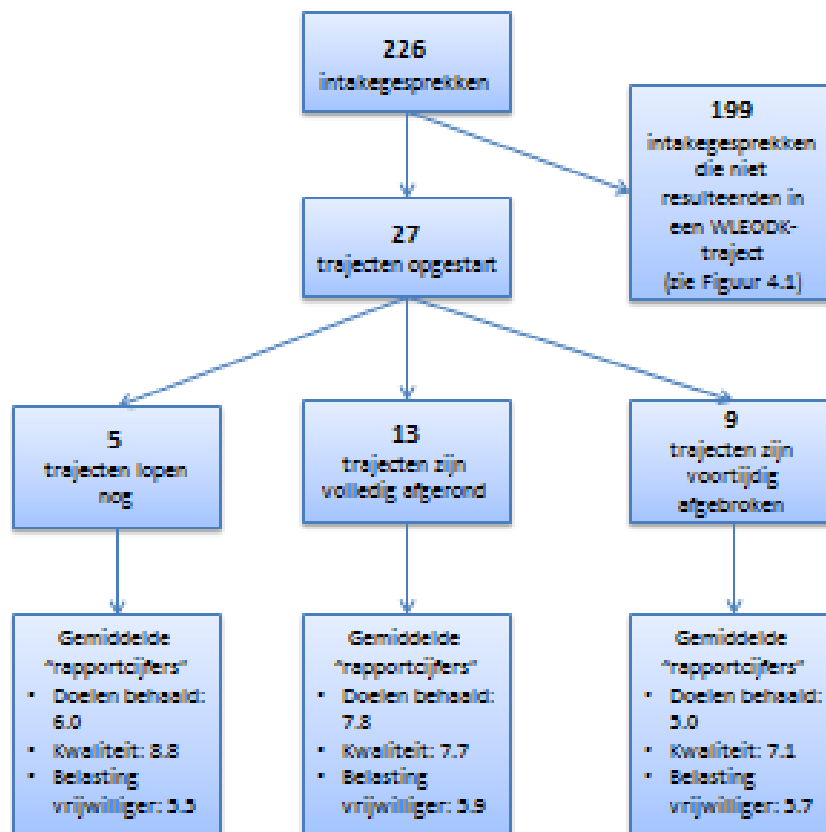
226
intakegesprekken

199
intakegesprekken die niet resulteerden in een WLEOOK-traject
(zie Figuur 4.1)

27
trajecten opgestart

5
trajecten lopen nog

13
trajecten zijn volledig afgerond

9
trajecten zijn voortijdig afgebroken

Gemiddelde "rapportcijfers"
• Doelen behaald: 6.0
• Kwaliteit: 8.8
• Belasting vrijwilliger: 3.5

Gemiddelde "rapportcijfers"
• Doelen behaald: 7.8
• Kwaliteit: 7.7
• Belasting vrijwilliger: 3.9

Gemiddelde "rapportcijfers"
• Doelen behaald: 3.0
• Kwaliteit: 7.1
• Belasting vrijwilliger: 3.7